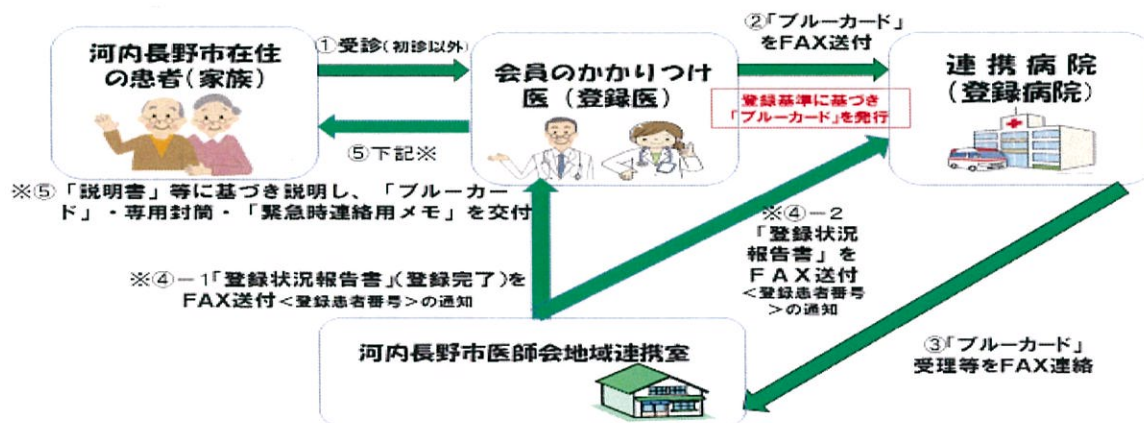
河内長野市在住の患者（家族）

①受診（初診以外）

会員のかかりつけ医（登録医）

②「ブルーカード」をFAX送付

連携病院（登録病院）

登録基準に基づき「ブルーカード」を発行

⑤下記※

※⑤「説明書」等に基づき説明し、「ブルーカード」・専用封筒・「緊急時連絡用メモ」を交付

※④－２「登録状況報告書」をＦＡＸ送付＜登録患者番号＞の通知

※④－１「登録状況報告書」（登録完了）をFAX送付＜登録患者番号＞の通知

河内長野市医師会地域連携室

③「ブルーカード」受理等をFAX連絡